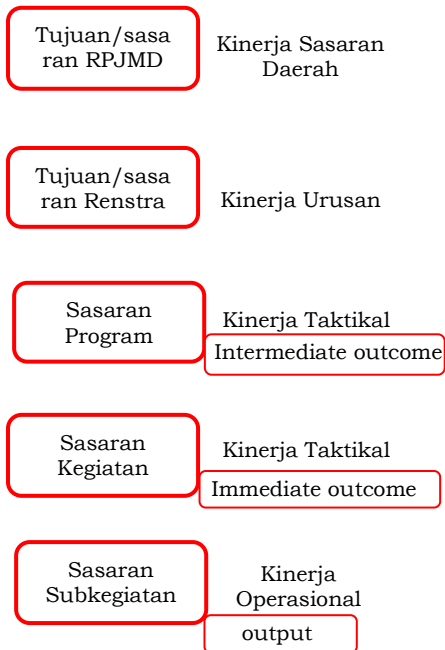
Tujuan/sasaran RPJMD

Kinerja Sasaran Daerah

Tujuan/sasaran Renstra

Kinerja Urusan

Sasaran Program

Kinerja Taktikal

Intermediate outcome

Sasaran Kegiatan

Kinerja Taktikal

Immediate outcome

Sasaran Subkegiatan

Kinerja Operasional

output